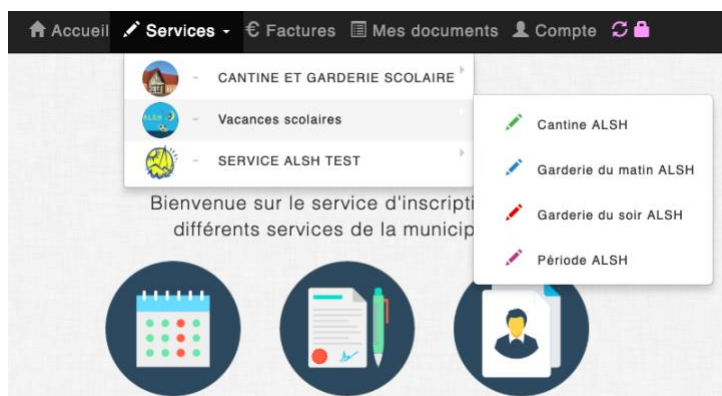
Accueil Services - € Factures Mes documents Compte

- CANTINE ET GARDERIE SCOLAIRE
- Vacances scolaires
- SERVICE ALSH TEST

Cantine ALSH
Garderie du matin ALSH
Garderie du soir ALSH
Période ALSH

Bienvenue sur le service d'inscripti
différents services de la municip